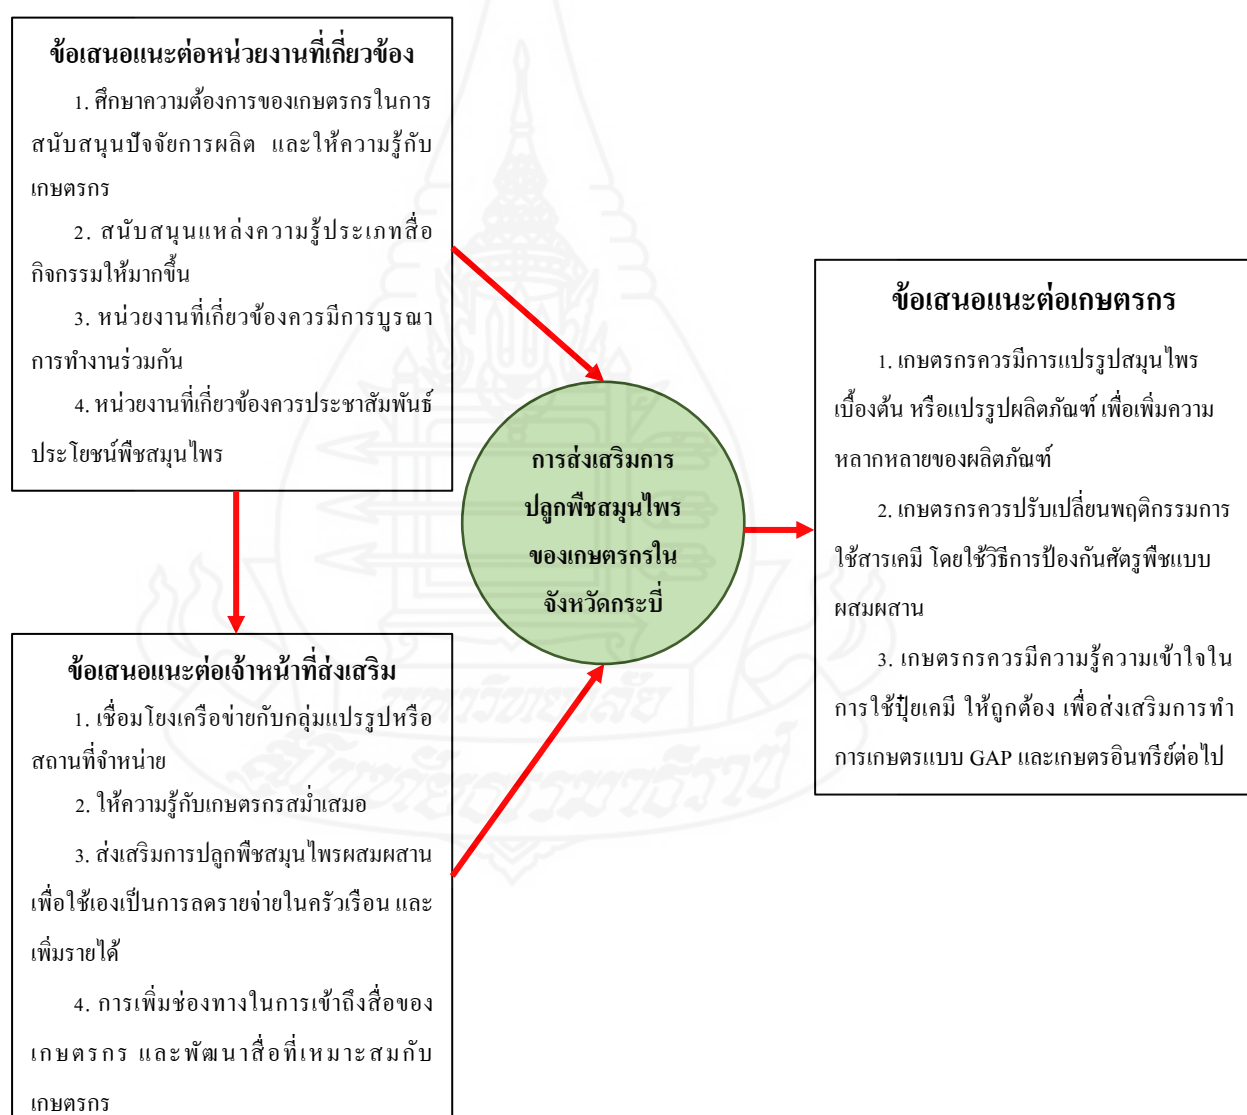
ข้อเสนอแนะต่อหน่วยงานที่เกี่ยวข้อง

1. ศึกษาความต้องการของเกษตรกรในการสนับสนุนปัจจัยการผลิต และให้ความรู้กับเกษตรกร

2. สนับสนุนแหล่งความรู้ประเภทสื่อกิจกรรมให้มากขึ้น

3. หน่วยงานที่เกี่ยวข้องควรมีการบูรณาการทำงานร่วมกัน

4. หน่วยงานที่เกี่ยวข้องควรประชาสัมพันธ์ประโยชน์พืชสมุนไพร

การส่งเสริมการปลูกพืชสมุนไพรของเกษตรกรในจังหวัดกระบี่

ข้อเสนอแนะต่อเกษตรกร

1. เกษตรกรควรมีการแปรรูปสมุนไพรเบื้องต้น หรือแปรรูปผลิตภัณฑ์ เพื่อเพิ่มความหลากหลายของผลิตภัณฑ์

2. เกษตรกรควรปรับเปลี่ยนพฤติกรรมการใช้สารเคมี โดยใช้วิธีการป้องกันศัตรูพืชแบบผสมผสาน

3. เกษตรกรควรมีความรู้ความเข้าใจในการใช้ปุ๋ยเคมี ให้ถูกต้อง เพื่อส่งเสริมการทำการเกษตรแบบ GAP และเกษตรอินทรีย์ต่อไป

ข้อเสนอแนะต่อเจ้าหน้าที่ส่งเสริม

1. เชื่อมโยงเครือข่ายกับกลุ่มแปรรูปหรือสถานที่จำหน่าย

2. ให้ความรู้กับเกษตรกรสม่ำเสมอ

3. ส่งเสริมการปลูกพืชสมุนไพรผสมผสานเพื่อใช้เองเป็นการลดรายจ่ายในครัวเรือน และเพิ่มรายได้

4. การเพิ่มช่องทางในการเข้าถึงสื่อของเกษตรกร และพัฒนาสื่อที่เหมาะสมกับเกษตรกร